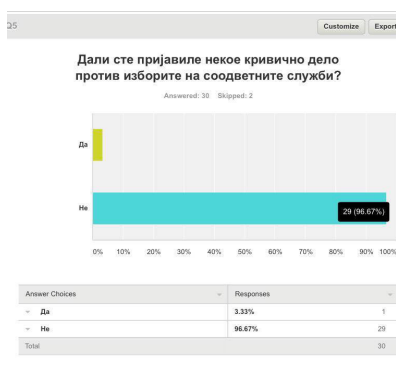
Q5

Customize Export

Дали сте пријавиле некое кривично дело против изборите на соодветните служби?

Answered: 30 Skipped: 2

Да

Не

29 (96.67%)

0% 10% 20% 30% 40% 50% 60% 70% 80% 90% 100%

| Answer Choices | Responses | |
|---|---|---|
| Да | 3.33% | 1 |
| Не | 96.67% | 29 |
| Total | | 30 |